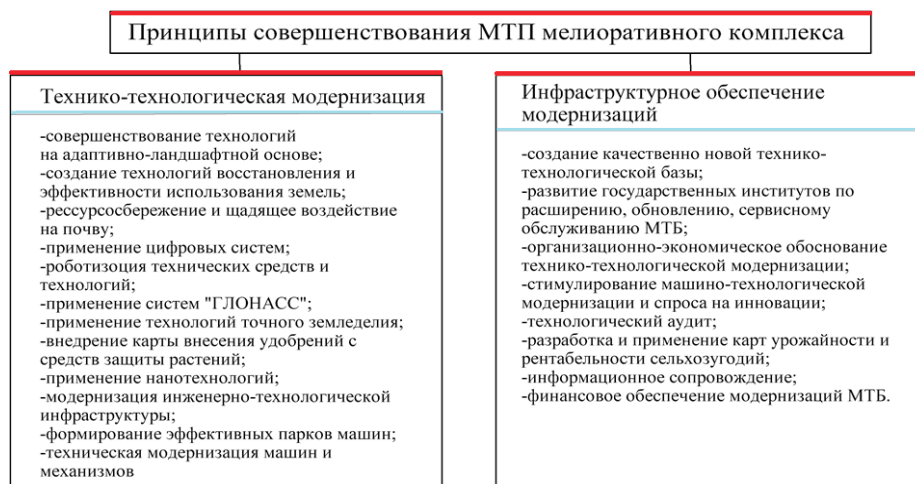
Принципы совершенствования МТП мелиоративного комплекса

Технико-технологическая модернизация

-совершенствование технологий на адаптивно-ландшафтной основе;
-создание технологий восстановления и эффективности использования земель;
-рессурсосбережение и щадящее воздействие на почву;
-применение цифровых систем;
-роботизоция технических средств и технологий;
-применение систем "ГЛОНАСС";
-применение технологий точного земледелия;
-внедрение карты внесения удобрений с средств защиты растений;
-применение нанотехнологий;
-модернизация инженерно-технологической инфраструктуры;
-формирование эффективных парков машин;
-техническая модернизация машин и механизмов

Инфраструктурное обеспечение модернизаций

-создание качественно новой технико-технологической базы;
-развитие государственных институтов по расширению, обновлению, сервисному обслуживанию МТБ;
-организационно-экономическое обоснование технико-технологической модернизации;
-стимулирование машино-технологической модернизации и спроса на инновации;
-технологический аудит;
-разработка и применение карт урожайности и рентабельности сельхозугодий;
-информационное сопровождение;
-финансовое обеспечение модернизаций МТБ.